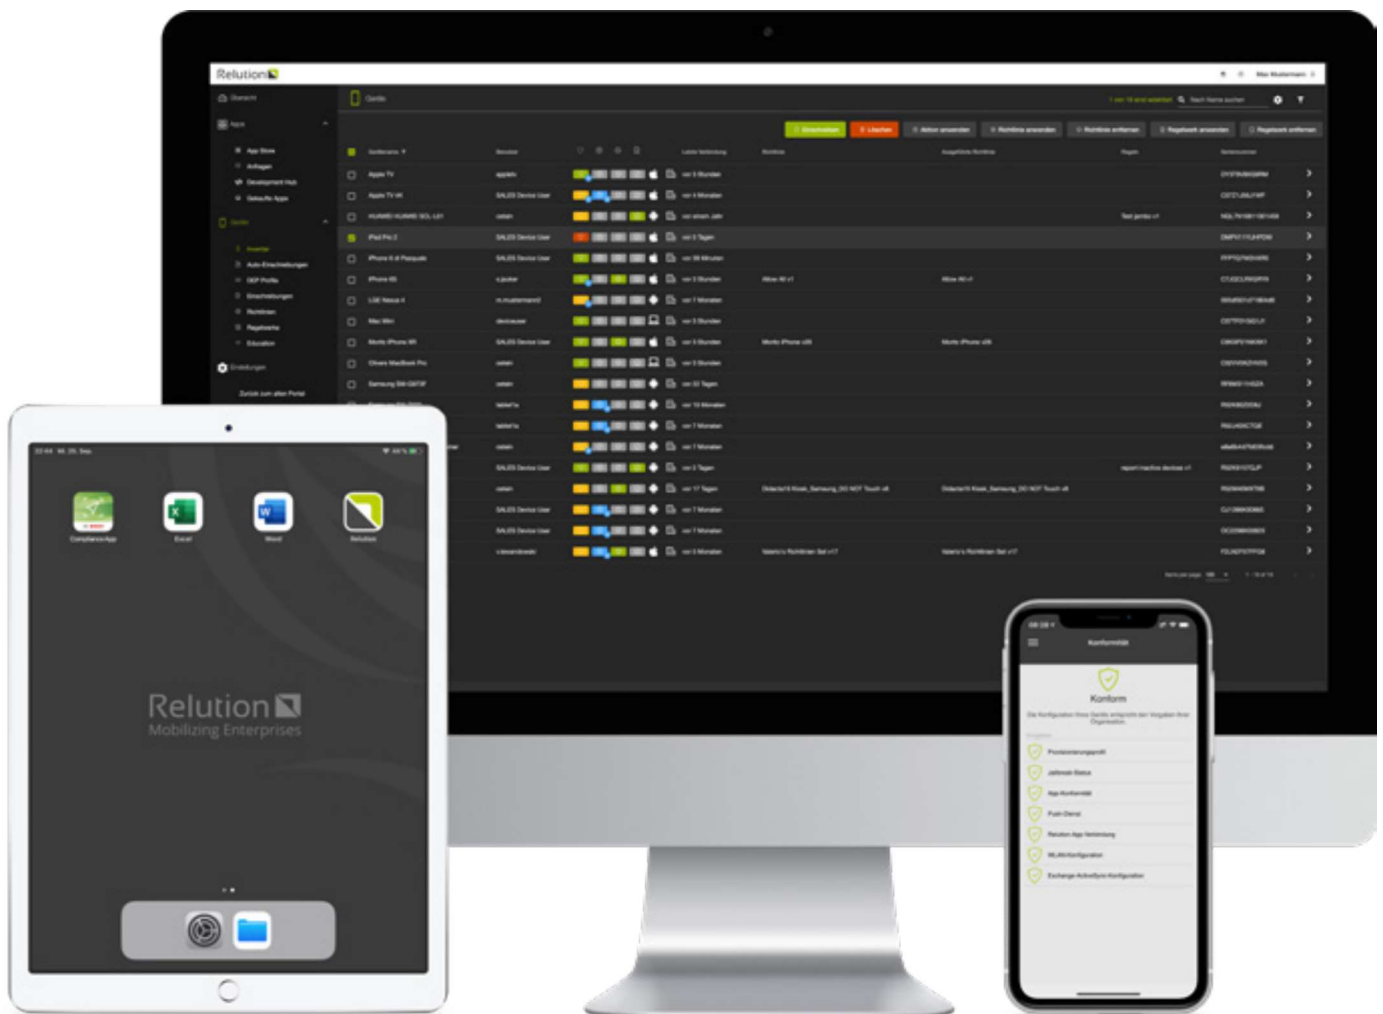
Relution

Übersicht

Apps

App Store

Anfragen

Development Hub

Geteilte Apps

Geräte

Inventar

Auto-Einschreibungen

DEP Profile

Einschreibungen

Richtlinien

Regelwerke

Education

Einstellungen

Zurück zum alten Portal

Geräte

Einschreiben

Löschen

Aktion anwenden

Richtlinie anwenden

Richtlinie entfernen

Regelwerk anwenden

Regelwerk entfernen

Apple TV

Apple TV 4K

HUAWEI HUAWEI SCL-L01

iPad Pro 2

iPhone 6 di Pasquale

iPhone XS

LGE Nexus 4

Mac Mini

Moritz iPhone XR

Oliver MacBook Pro

Samsung SM-G973F

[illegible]

Compliance App

Excel

Word

Relution

Relution

Mobilizing Enterprises

Konformität

Konform

Die Konfiguration Ihres Geräts entspricht den Vorgaben Ihrer Organisation.

Provisionierungsprofil

Jailbreak Status

App-Konformität

Push-Dienst

Relution App Verbindung

WLAN-Konfiguration

Exchange ActiveSync-Konfiguration